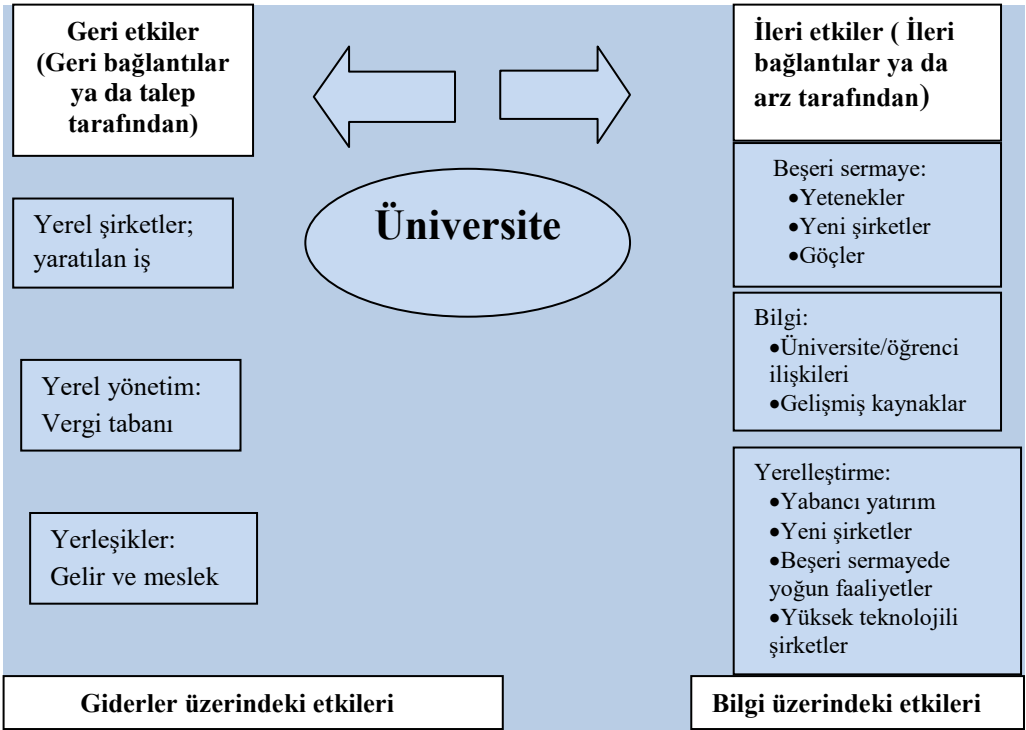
Geri etkiler (Geri bağlantılar ya da talep tarafından)

İleri etkiler ( İleri bağlantılar ya da arz tarafından)

Üniversite

Beşeri sermaye:
•Yetenekler
•Yeni şirketler
•Göçler

Yerel şirketler; yaratılan iş

Bilgi:
•Üniversite/öğrenci ilişkileri
•Gelişmiş kaynaklar

Yerel yönetim:
Vergi tabanı

Yerelleştirme:
•Yabancı yatırım
•Yeni şirketler
•Beşeri sermayede yoğun faaliyetler
•Yüksek teknolojili şirketler

Yerleşikler:
Gelir ve meslek

Giderler üzerindeki etkileri

Bilgi üzerindeki etkileri